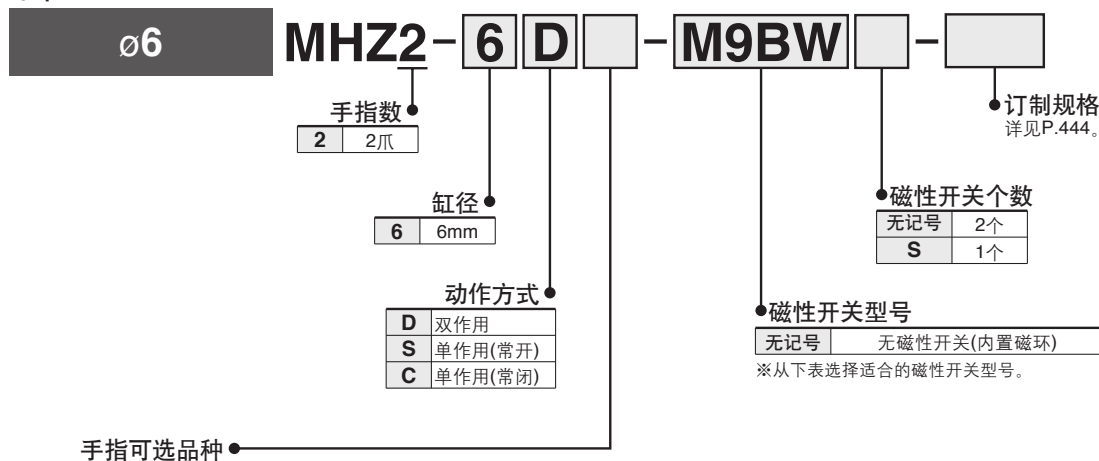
ø6

MHZ2 - 6 D [ ] - M9BW [ ] - [ ]

手指数
| 2 | 2爪 |
|---|---|

缸径
| 6 | 6mm |
|---|---|

动作方式
| D | 双作用 |
|---|---|
| S | 单作用(常开) |
| C | 单作用(常闭) |

手指可选品种

磁性开关型号
| 无记号 | 无磁性开关(内置磁环) |
|---|---|

※从下表选择适合的磁性开关型号。

磁性开关个数
| 无记号 | 2个 |
|---|---|
| S | 1个 |

订制规格
详见P.444。